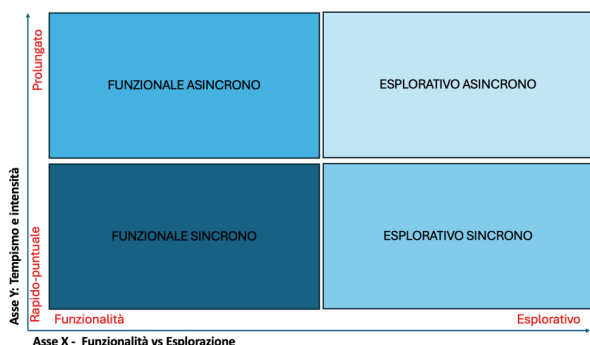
Prolungato
Rapido-puntuale
Asse Y: Tempismo e intensità

FUNZIONALE ASINCRONO

ESPLORATIVO ASINCRONO

FUNZIONALE SINCRONO

ESPLORATIVO SINCRONO

Funzionalità
Esplorativo
Asse X - Funzionalità vs Esplorazione